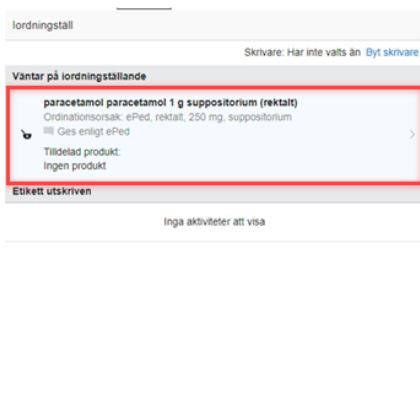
Iordningställ

Skrivare: Har inte valts än Byt skrivare

Väntar på iordningställande

paracetamol paracetamol 1 g suppositorium (rektalt)
Ordinationsorsak: ePed, rektalt, 250 mg, suppositorium
Ges enligt ePed
Tilldelad produkt:
Ingen produkt

Etikett utskriven

Inga aktiviteter att visa